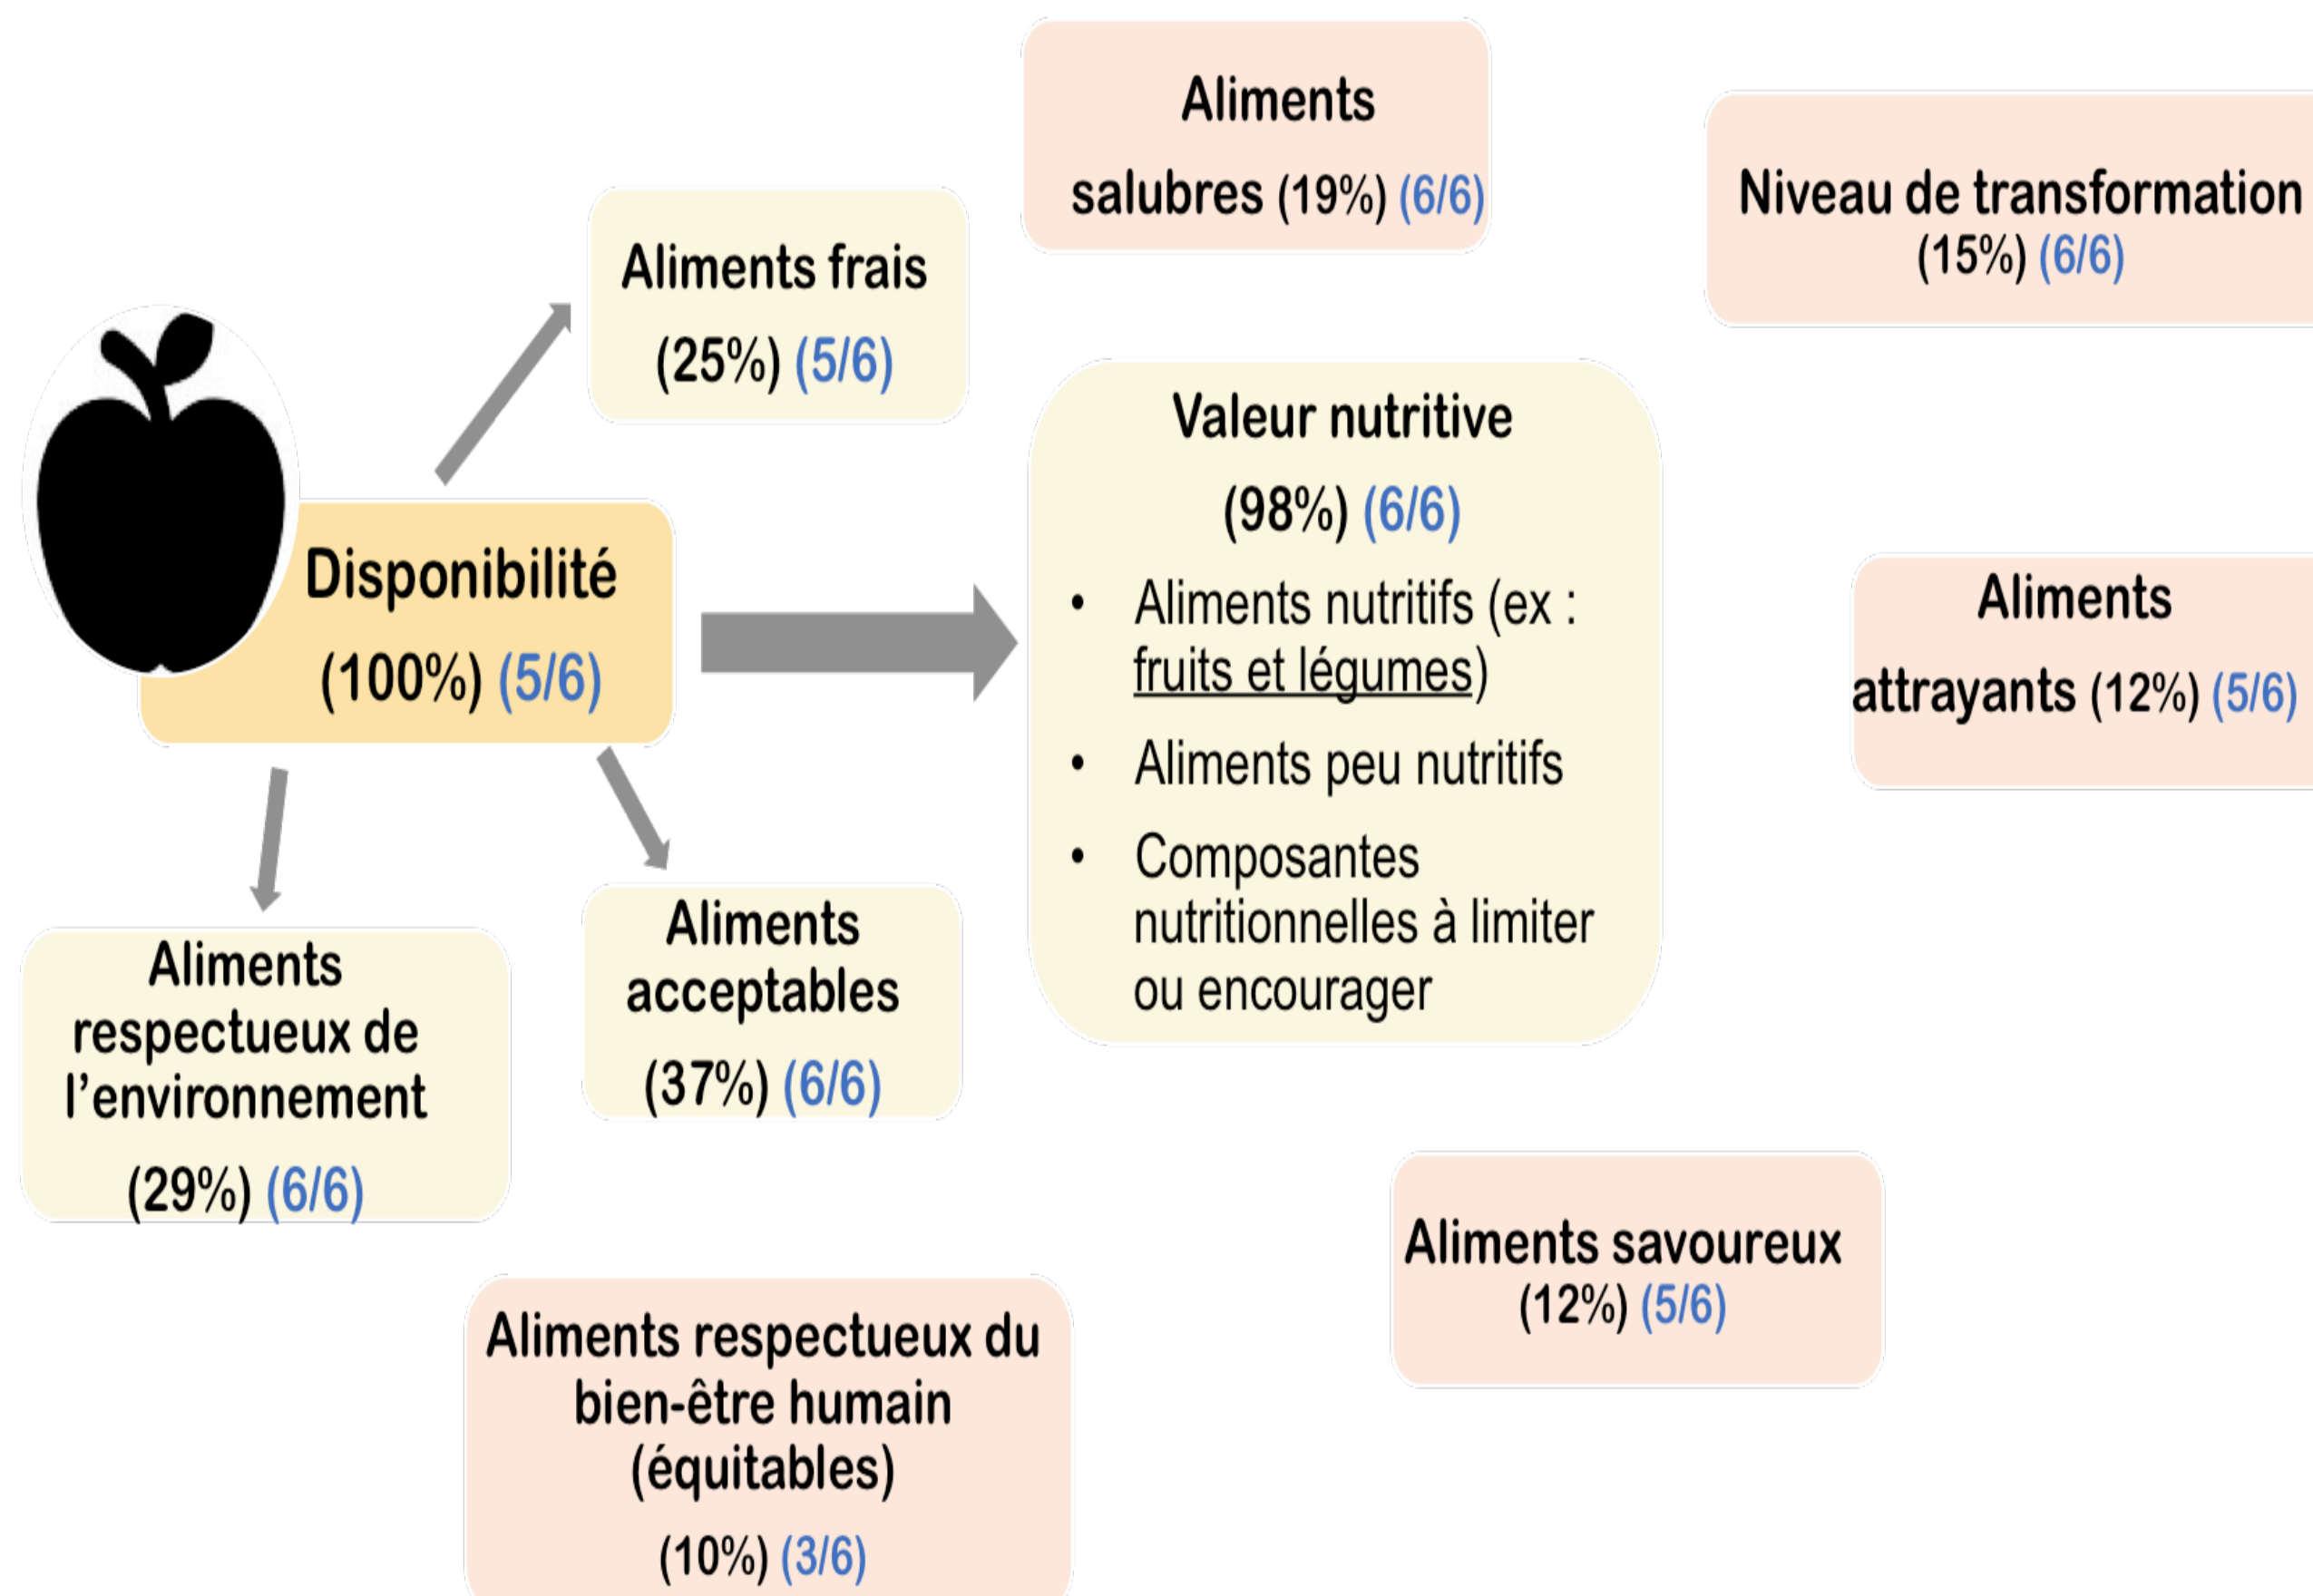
Aliments salubres (19%) (6/6)

Niveau de transformation (15%) (6/6)

Aliments frais (25%) (5/6)

Valeur nutritive (98%) (6/6)

- Aliments nutritifs (ex : fruits et légumes)
- Aliments peu nutritifs
- Composantes nutritionnelles à limiter ou encourager

Disponibilité (100%) (5/6)

Aliments attrayants (12%) (5/6)

Aliments respectueux de l'environnement (29%) (6/6)

Aliments acceptables (37%) (6/6)

Aliments savoureux (12%) (5/6)

Aliments respectueux du bien-être humain (équitables) (10%) (3/6)